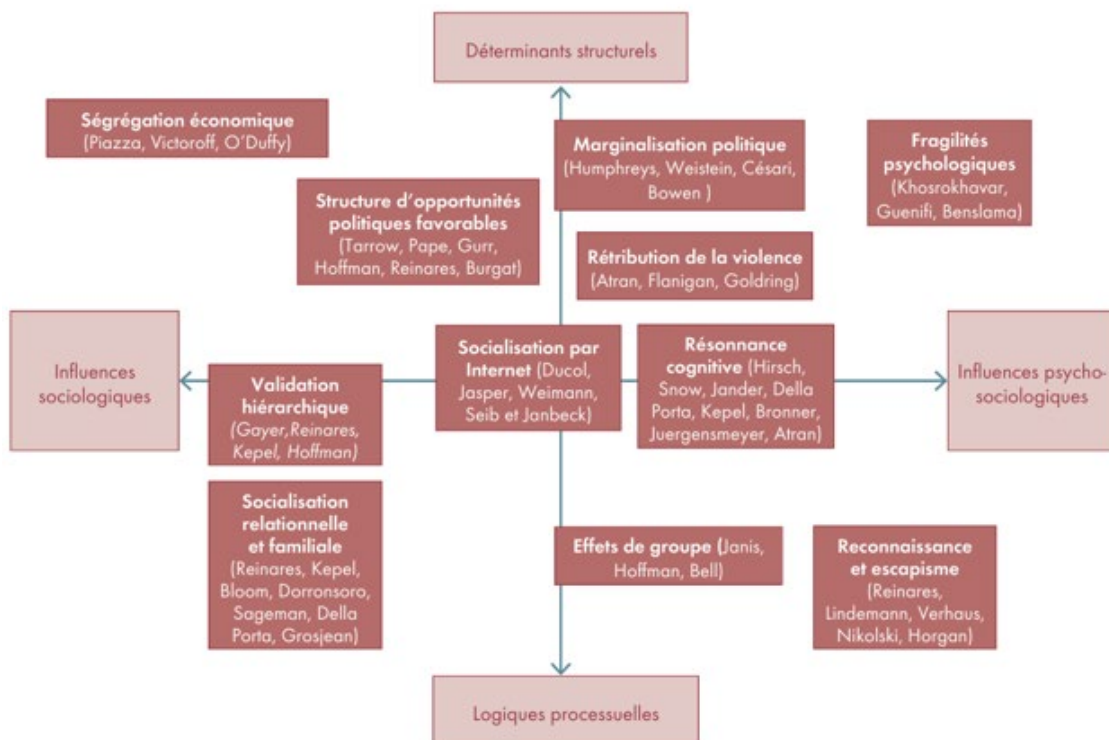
Déterminants structurels

Ségrégation économique (Piazza, Victoroff, O'Duffy)

Marginalisation politique (Humphreys, Weistein, Césari, Bowen )

Fragilités psychologiques (Khosrokhavar, Guenifi, Benslama)

Structure d'opportunités politiques favorables (Tarrow, Pape, Gurr, Hoffman, Reinares, Burgat)

Rétribution de la violence (Atran, Flanigan, Goldring)

Influences sociologiques

Socialisation par Internet (Ducol, Jasper, Weimann, Seib et Janbeck)

Résonnance cognitive (Hirsch, Snow, Jander, Della Porta, Kepel, Bronner, Juergensmeyer, Atran)

Influences psycho-sociologiques

Validation hiérarchique (Gayer,Reinares, Kepel, Hoffman)

Socialisation relationnelle et familiale (Reinares, Kepel, Bloom, Dorronsoro, Sageman, Della Porta, Grosjean)

Effets de groupe (Janis, Hoffman, Bell)

Reconnaissance et escapisme (Reinares, Lindemann, Verhaus, Nikolski, Horgan)

Logiques processuelles